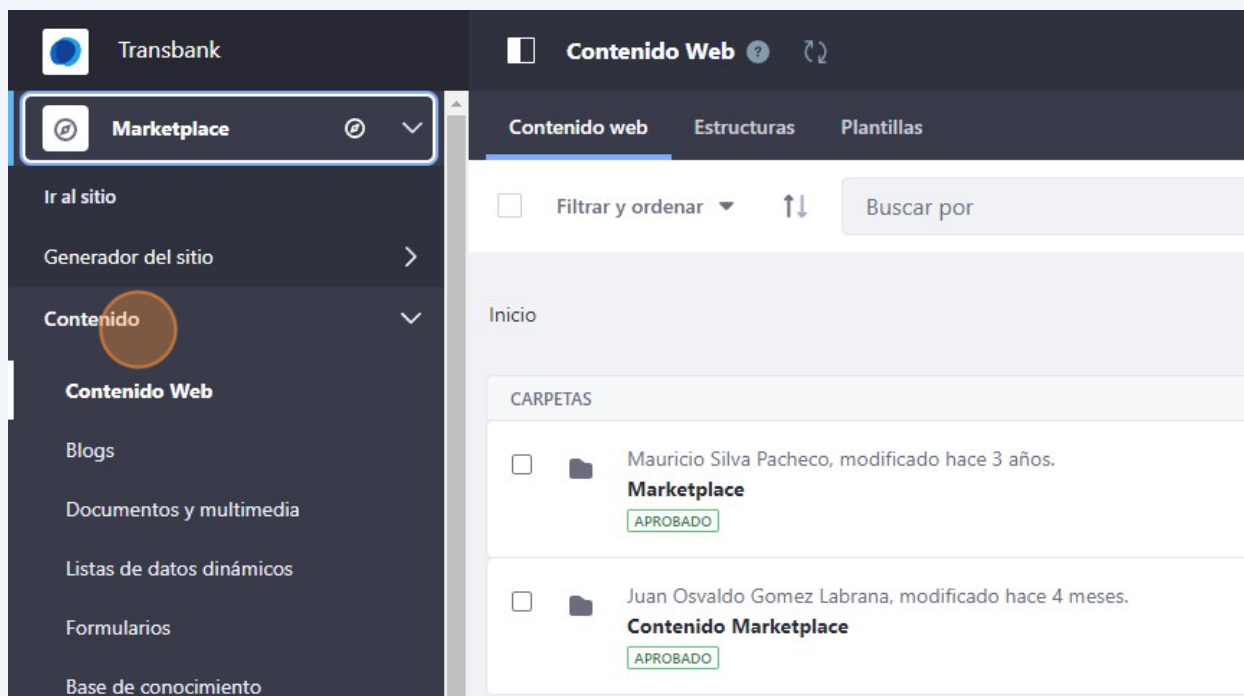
Transbank

Marketplace

Ir al sitio

Generador del sitio

Contenido

Contenido Web

Blogs

Documentos y multimedia

Listas de datos dinámicos

Formularios

Base de conocimiento

Contenido Web

Contenido web Estructuras Plantillas

Filtrar y ordenar

Buscar por

Inicio

CARPETAS

Mauricio Silva Pacheco, modificado hace 3 años.
Marketplace
APROBADO

Juan Osvaldo Gomez Labrana, modificado hace 4 meses.
Contenido Marketplace
APROBADO